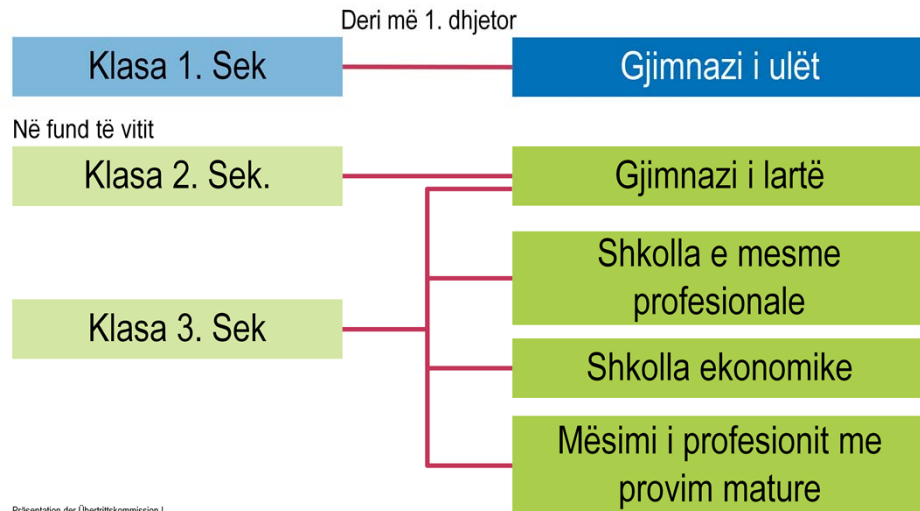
Deri më 1. dhjetor

Klasa 1. Sek

Gjimnazi i ulët

Në fund të vitit

Klasa 2. Sek.

Gjimnazi i lartë

Shkolla e mesme profesionale

Klasa 3. Sek

Shkolla ekonomike

Mësimi i profesionit me provim mature

Präsentation der Übertrittskommission |